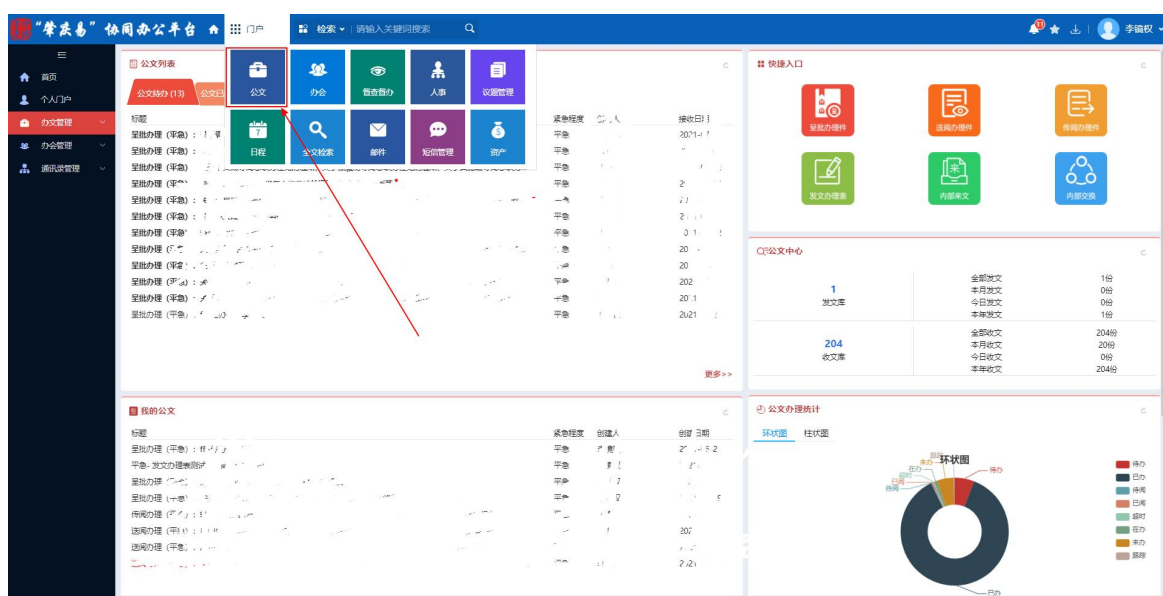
"肇庆易"协同办公平台 门户 检索 请输入关键词搜索 李镜权

首页
个人门户
办文管理
办会管理
通讯录管理

公文列表
公文待办 (13) 公文已
公文 办会 督查督办 人事 设置管理
日程 全文检索 邮件 短信管理 资产

标题 紧急程度 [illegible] 接收日期
呈批办理（平急）: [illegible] 平急 2021-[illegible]
呈批办理（平急）: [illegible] 平急
呈批办理（平急）: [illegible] 平急
呈批办理（平急）: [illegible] 平急 2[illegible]
呈批办理（平急）: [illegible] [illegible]
呈批办理（平急）: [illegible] 平急 2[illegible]
呈批办理（平急）: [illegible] 平急 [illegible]
呈批办理（平急）: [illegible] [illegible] 20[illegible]
呈批办理（平急）: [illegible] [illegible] 20
呈批办理（平急）: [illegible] 平急 202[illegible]
呈批办理（平急）: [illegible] 平急 20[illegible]
呈批办理（平急）: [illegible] 平急 2021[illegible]
更多>>

快捷入口
呈批办理件 送阅办理件 传阅办理件
发文办理表 内部来文 内部交换

公文中心
1 发文库
全部发文 1份
本月发文 0份
今日发文 0份
本年发文 1份
204 收文库
全部收文 204份
本月收文 20份
今日收文 0份
本年收文 204份

我的公文
标题 紧急程度 创建人 创建日期
呈批办理（平急）: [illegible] 平急 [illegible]
平急 发文办理表测试 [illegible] 平急
呈批办理（平急）: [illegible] 平急
呈批办理（平急）: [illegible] 平急
传阅办理（平急）: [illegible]
送阅办理（平急）: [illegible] 202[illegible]
送阅办理（平急）: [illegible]
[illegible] 2021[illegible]

公文办理统计
环状图 柱状图
环状图
待办 已办 传阅 已阅 超时 在办 未办 暂存